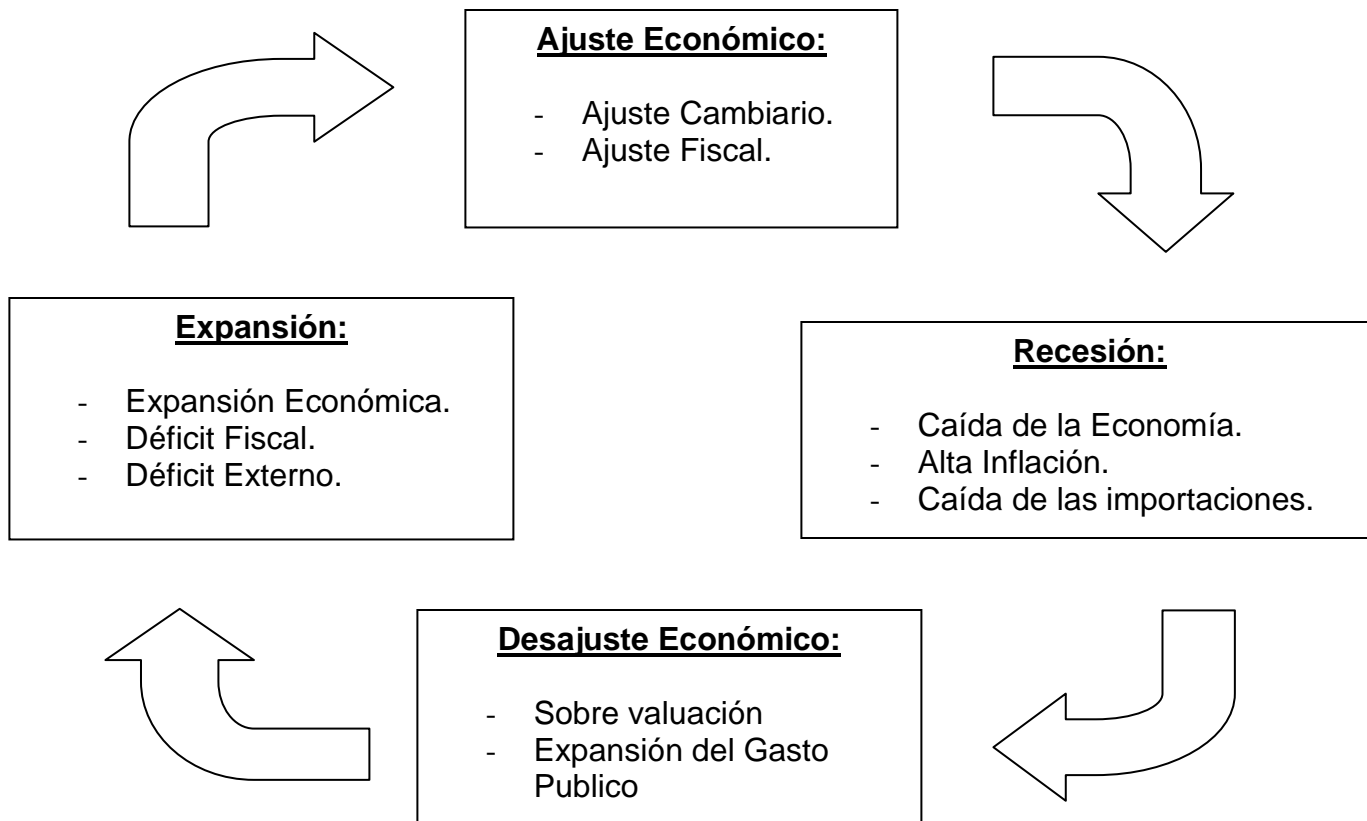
**Ajuste Económico:**

- Ajuste Cambiario.
- Ajuste Fiscal.

**Expansión:**

- Expansión Económica.
- Déficit Fiscal.
- Déficit Externo.

**Recesión:**

- Caída de la Economía.
- Alta Inflación.
- Caída de las importaciones.

**Desajuste Económico:**

- Sobre valuación
- Expansión del Gasto Publico